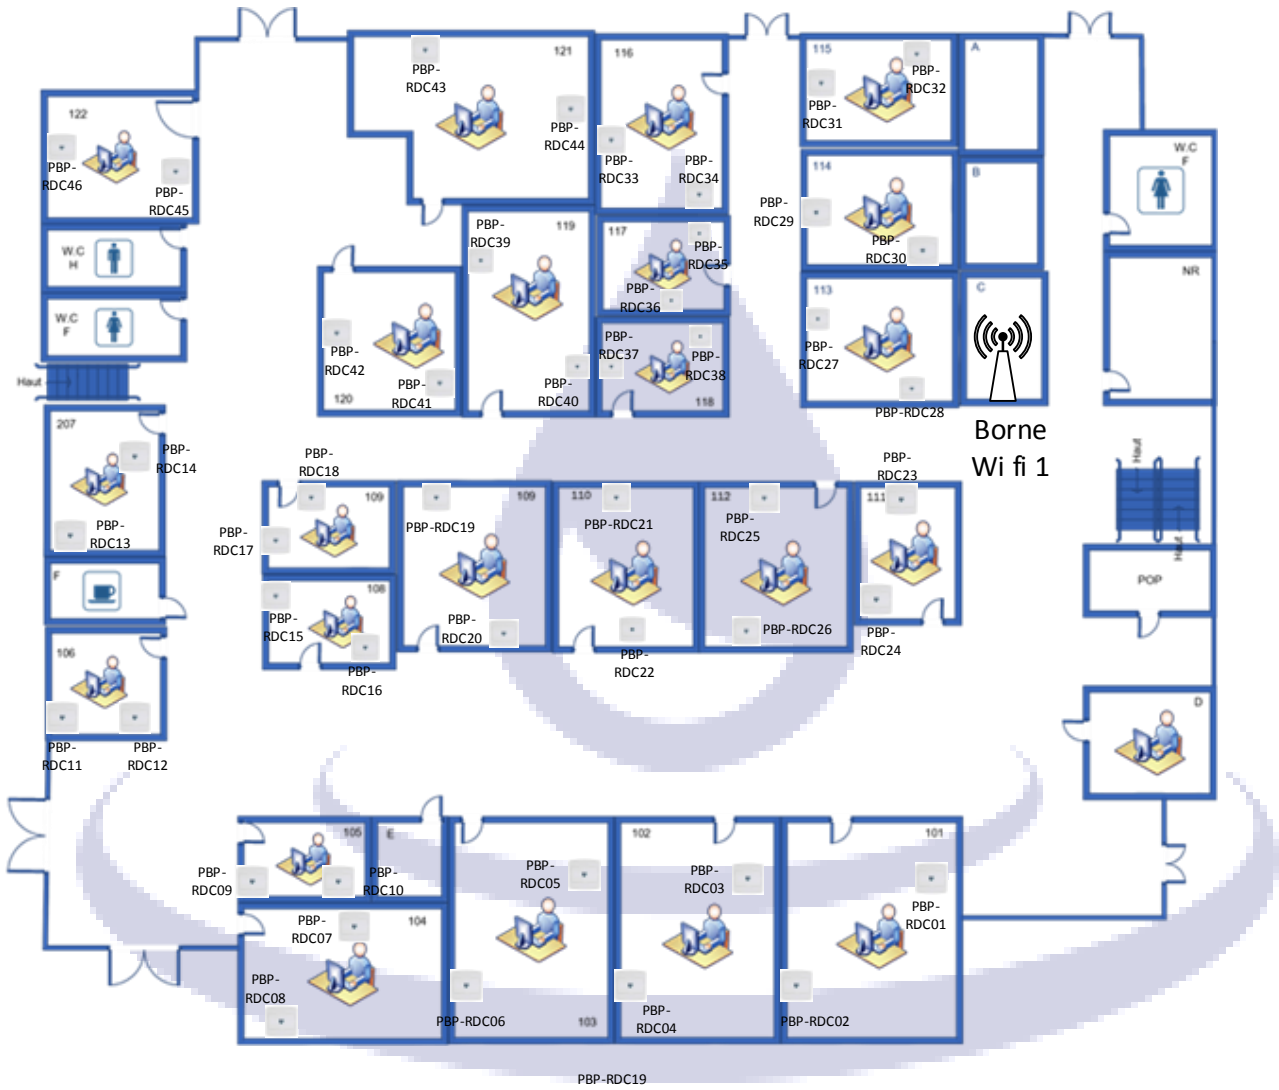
121
PBP-RDC43
PBP-RDC44
116
PBP-RDC33
PBP-RDC34
115
PBP-RDC32
PBP-RDC31
A
122
PBP-RDC46
PBP-RDC45
W.C H
W.C F
Haut
119
PBP-RDC39
120
PBP-RDC42
PBP-RDC41
PBP-RDC40
117
PBP-RDC35
PBP-RDC36
PBP-RDC37
PBP-RDC38
118
114
PBP-RDC29
PBP-RDC30
B
113
PBP-RDC27
PBP-RDC28
C
Borne Wi fi 1
W.C F
NR
207
PBP-RDC14
PBP-RDC13
F
PBP-RDC18
109
PBP-RDC17
108
PBP-RDC15
PBP-RDC16
109
PBP-RDC19
PBP-RDC20
110
PBP-RDC21
PBP-RDC22
112
PBP-RDC25
PBP-RDC26
PBP-RDC23
111
PBP-RDC24
Haut
Haut
POP
106
PBP-RDC11
PBP-RDC12
D
105
E
PBP-RDC09
PBP-RDC10
PBP-RDC07
104
PBP-RDC08
PBP-RDC05
PBP-RDC06
103
102
PBP-RDC03
PBP-RDC04
101
PBP-RDC01
PBP-RDC02
PBP-RDC19